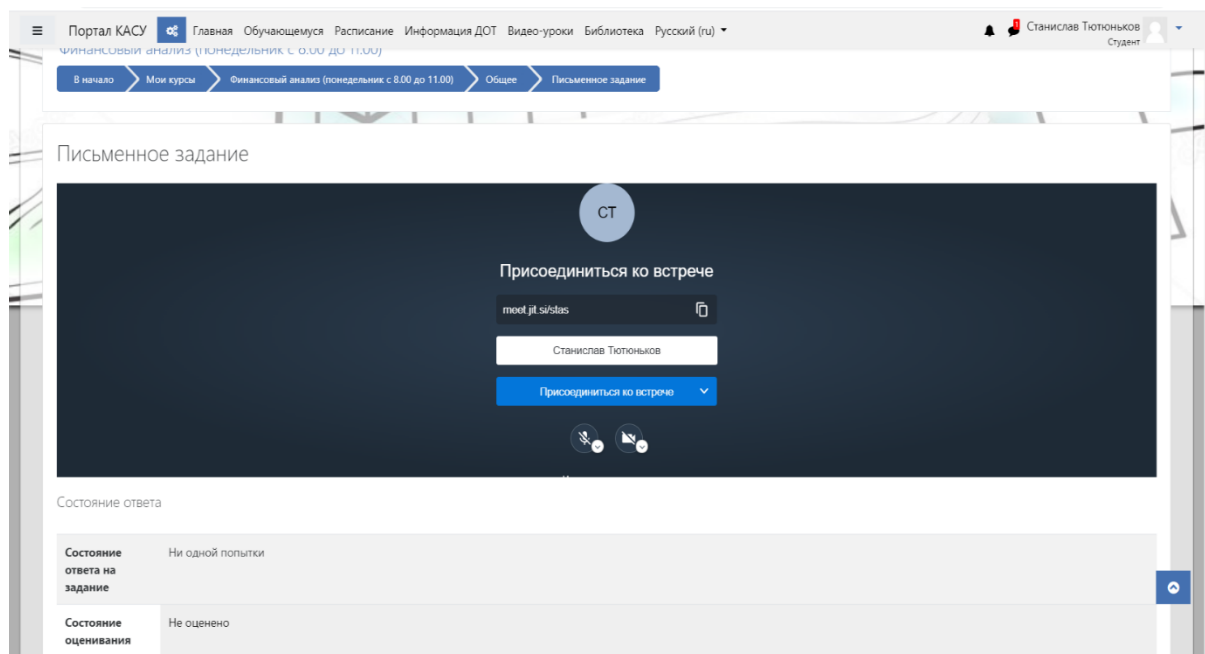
Портал КАСУ Главная Обучающемуся Расписание Информация ДОТ Видео-уроки Библиотека Русский (ru)

Станислав Тютюньков
Студент

Финансовый анализ (понедельник с 8.00 до 11.00)

В начало | Мои курсы | Финансовый анализ (понедельник с 8.00 до 11.00) | Общее | Письменное задание

Письменное задание

СТ

Присоединиться ко встрече

meet.jit.si/stas

Станислав Тютюньков

Присоединиться ко встрече

Состояние ответа

| | |
|---|---|
| Состояние ответа на задание | Ни одной попытки |
| Состояние оценивания | Не оценено |